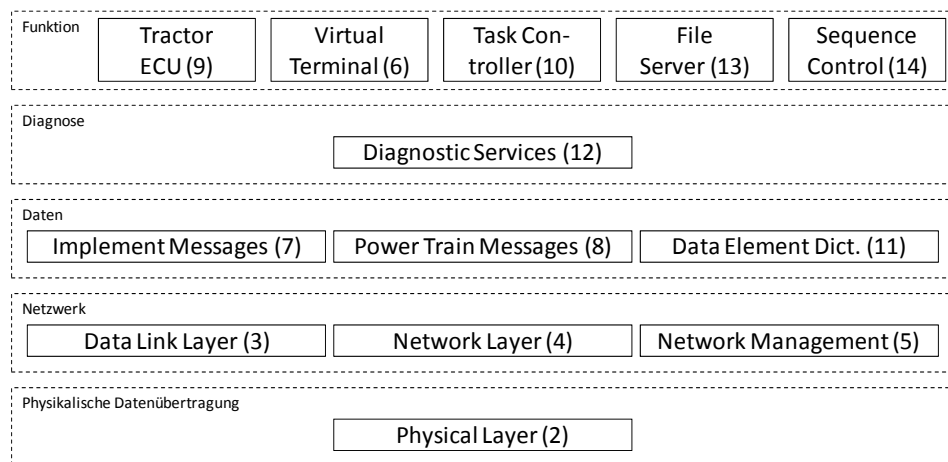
Funktion

Tractor ECU (9)

Virtual Terminal (6)

Task Controller (10)

File Server (13)

Sequence Control (14)

Diagnose

Diagnostic Services (12)

Daten

Implement Messages (7)

Power Train Messages (8)

Data Element Dict. (11)

Netzwerk

Data Link Layer (3)

Network Layer (4)

Network Management (5)

Physikalische Datenübertragung

Physical Layer (2)